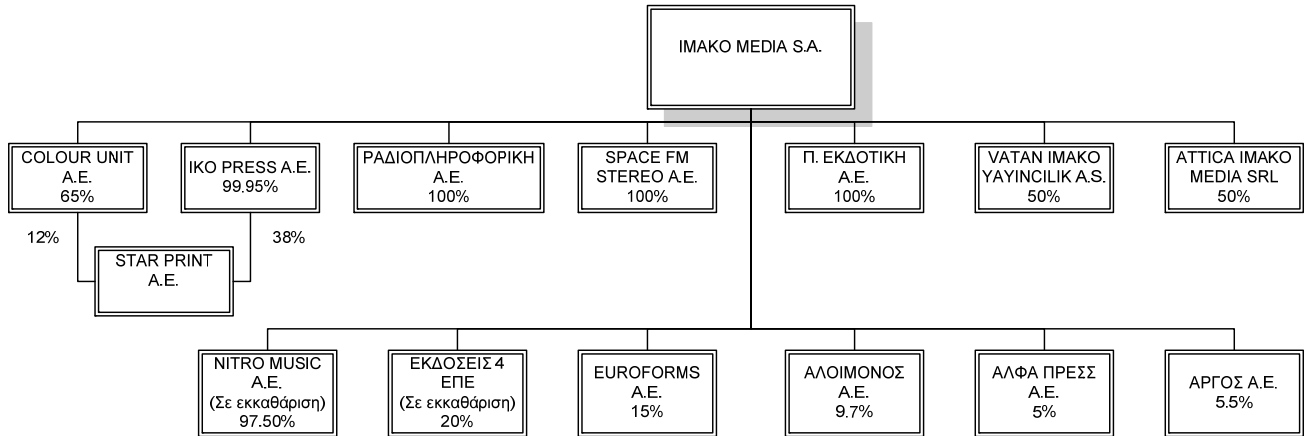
IMAKO MEDIA S.A.

COLOUR UNIT A.E. 65%

IKO PRESS A.E. 99.95%

ΡΑΔΙΟΠΛΗΡΟΦΟΡΙΚΗ Α.Ε. 100%

SPACE FM STEREO A.E. 100%

Π. ΕΚΔΟΤΙΚΗ Α.Ε. 100%

VATAN IMAKO YAYINCILIK A.S. 50%

ATTICA IMAKO MEDIA SRL 50%

12%

38%

STAR PRINT A.E.

NITRO MUSIC A.E. (Σε εκκαθάριση) 97.50%

ΕΚΔΟΣΕΙΣ 4 ΕΠΕ (Σε εκκαθάριση) 20%

EUROFORMS A.E. 15%

ΑΛΟΙΜΟΝΟΣ Α.Ε. 9.7%

ΑΛΦΑ ΠΡΕΣΣ Α.Ε. 5%

ΑΡΓΟΣ Α.Ε. 5.5%